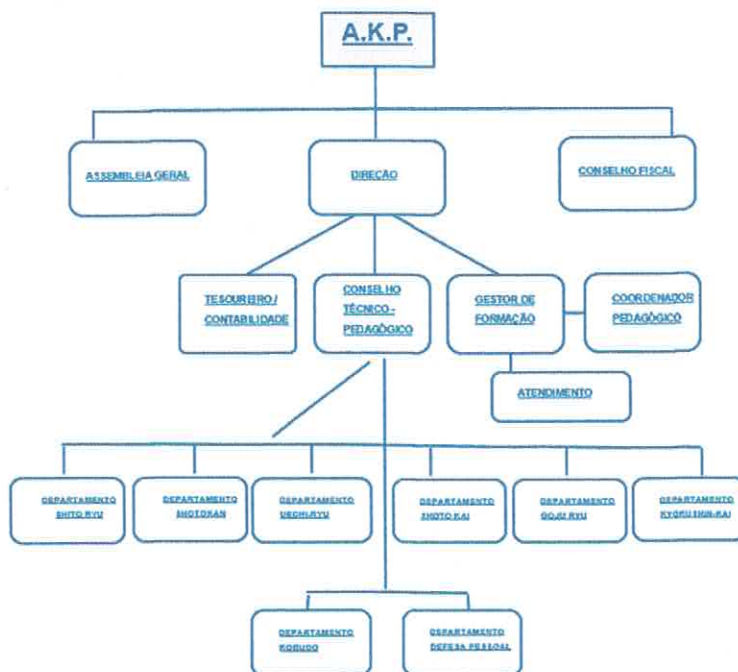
A.K.P.

ASSEMBLEIA GERAL

DIREÇÃO

CONSELHO FISCAL

TESOUREIRO / CONTABILIDADE

CONSELHO TÉCNICO - PEDAGÓGICO

GESTOR DE FORMAÇÃO

COORDENADOR PEDAGÓGICO

ATENDIMENTO

DEPARTAMENTO SHITO RYU

DEPARTAMENTO SHOTOKAN

DEPARTAMENTO UECHI-RYU

DEPARTAMENTO SHOTO KAI

DEPARTAMENTO GOJU RYU

DEPARTAMENTO KYOKUSHIN-KAI

DEPARTAMENTO KOBUDO

DEPARTAMENTO DEFESA PESSOAL